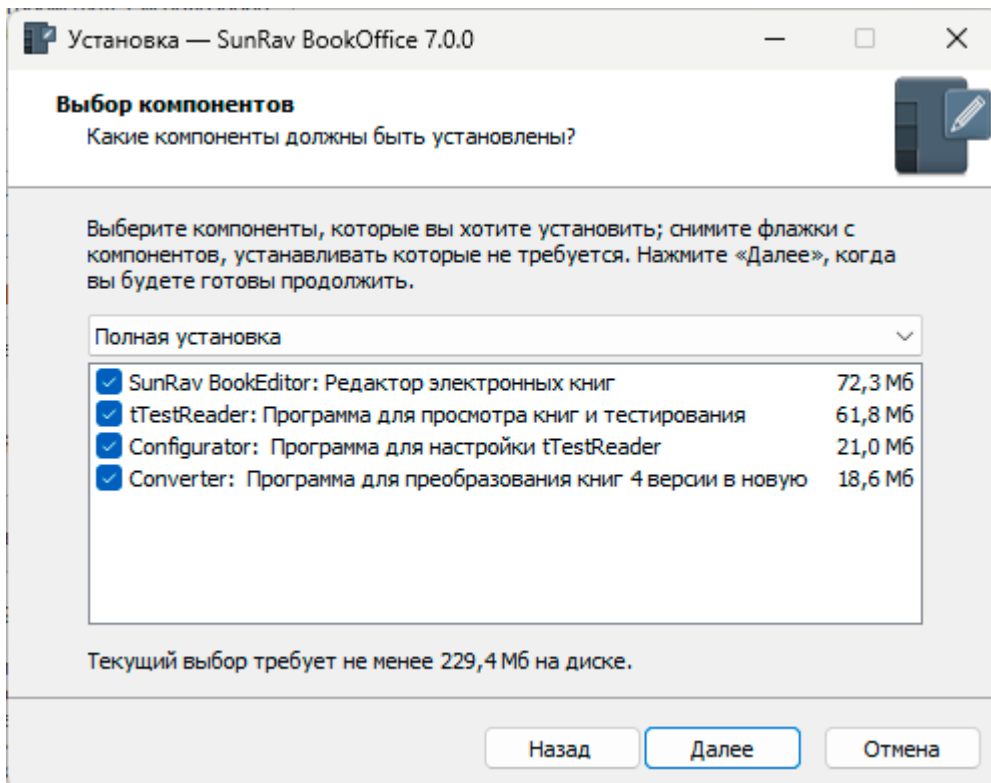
Установка — SunRav BookOffice 7.0.0

Выбор компонентов
Какие компоненты должны быть установлены?

Выберите компоненты, которые вы хотите установить; снимите флажки с компонентов, устанавливать которые не требуется. Нажмите «Далее», когда вы будете готовы продолжить.

Полная установка

| | |
|---|---|
| SunRav BookEditor: Редактор электронных книг | 72,3 Мб |
| tTestReader: Программа для просмотра книг и тестирования | 61,8 Мб |
| Configurator: Программа для настройки tTestReader | 21,0 Мб |
| Converter: Программа для преобразования книг 4 версии в новую | 18,6 Мб |

Текущий выбор требует не менее 229,4 Мб на диске.

Назад Далее Отмена